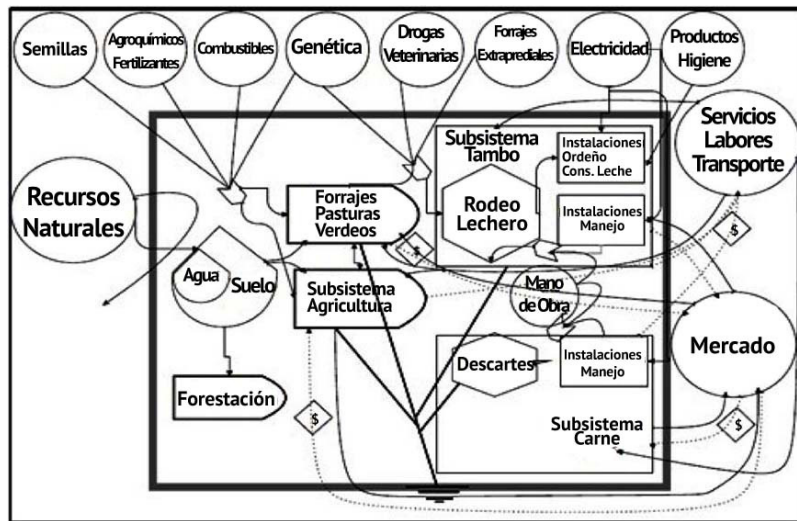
Semillas

Agroquímicos Fertilizantes

Combustibles

Genética

Drogas Veterinarias

Forrajes Extraprediales

Electricidad

Productos Higiene

Servicios Labores Transporte

Recursos Naturales

Forrajes Pasturas Verdeos

Subsistema Tambo

Instalaciones Ordeño Cons. Leche

Rodeo Lechero

Instalaciones Manejo

$

$

Agua

Suelo

Subsistema Agricultura

Mano de Obra

Mercado

Descartes

Instalaciones Manejo

Forestación

$

Subsistema Carne

$